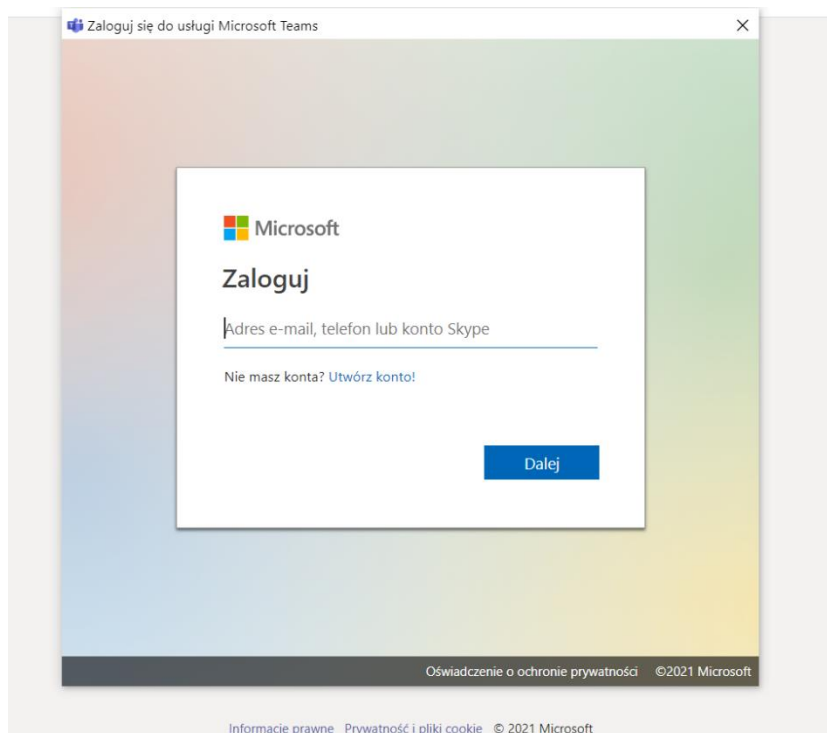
Zaloguj się do usługi Microsoft Teams

×

Microsoft

Zaloguj

Adres e-mail, telefon lub konto Skype

Nie masz konta? Utwórz konto!

Dalej

Oświadczenie o ochronie prywatności ©2021 Microsoft

Informacje prawne Prywatność i pliki cookie © 2021 Microsoft